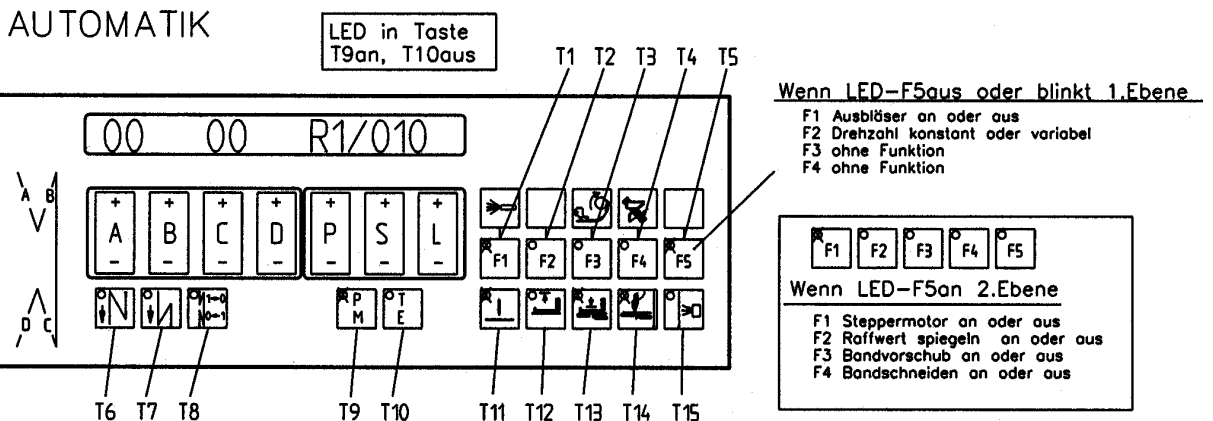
AUTOMATIK

LED in Taste
T9an, T10aus

T1 T2 T3 T4 T5

Wenn LED-F5aus oder blinkt 1.Ebene

F1 Ausbläser an oder aus
F2 Drehzahl konstant oder variabel
F3 ohne Funktion
F4 ohne Funktion

00 00 R1/010

A B V D C Λ

+ A − + B − + C − + D − + P − + S − + L −

F1 F2 F3 F4 F5

F1 F2 F3 F4 F5

Wenn LED-F5an 2.Ebene

F1 Steppermotor an oder aus
F2 Raffwert spiegeln an oder aus
F3 Bandvorschub an oder aus
F4 Bandschneiden an oder aus

N 1→0 0→1 P M T E

T6 T7 T8 T9 T10 T11 T12 T13 T14 T15